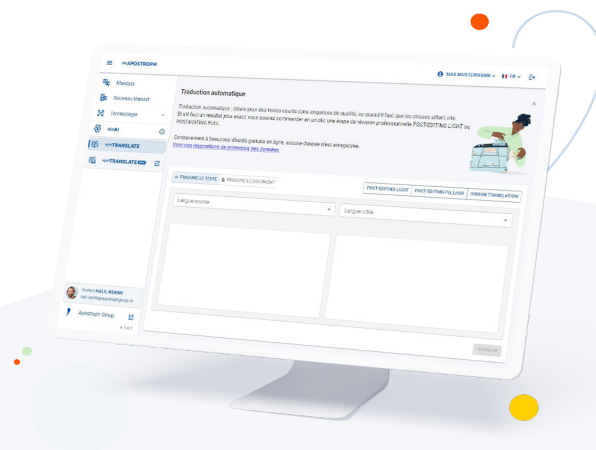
APOSTROPH

MAX MUSTERMANN FR

Mandats

Nouveau Mandat

Terminologie

apoTRANSLATE

apoTRANSLATE

Traduction automatique

Traduction automatique : idéale pour des textes courts sans exigences de qualité, ou quand il faut que les choses aillent vite.
Et s'il faut un résultat plus exact, vous pouvez commander en un clic une étape de révision professionnelle POST-EDITING LIGHT ou POST-EDITING FULL.

Contrairement à beaucoup d'outils gratuits en ligne, aucune donnée n'est enregistrée.
Voici nos dispositions de protection des données.

TRADUIRE LE TEXTE

TRADUIRE LE DOCUMENT

POST-EDITING LIGHT

POST-EDITING FULL/ISO

HUMAN TRANSLATION

Langue source

Langue cible

Traduire

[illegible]

Apostroph Group

v 1.0.1